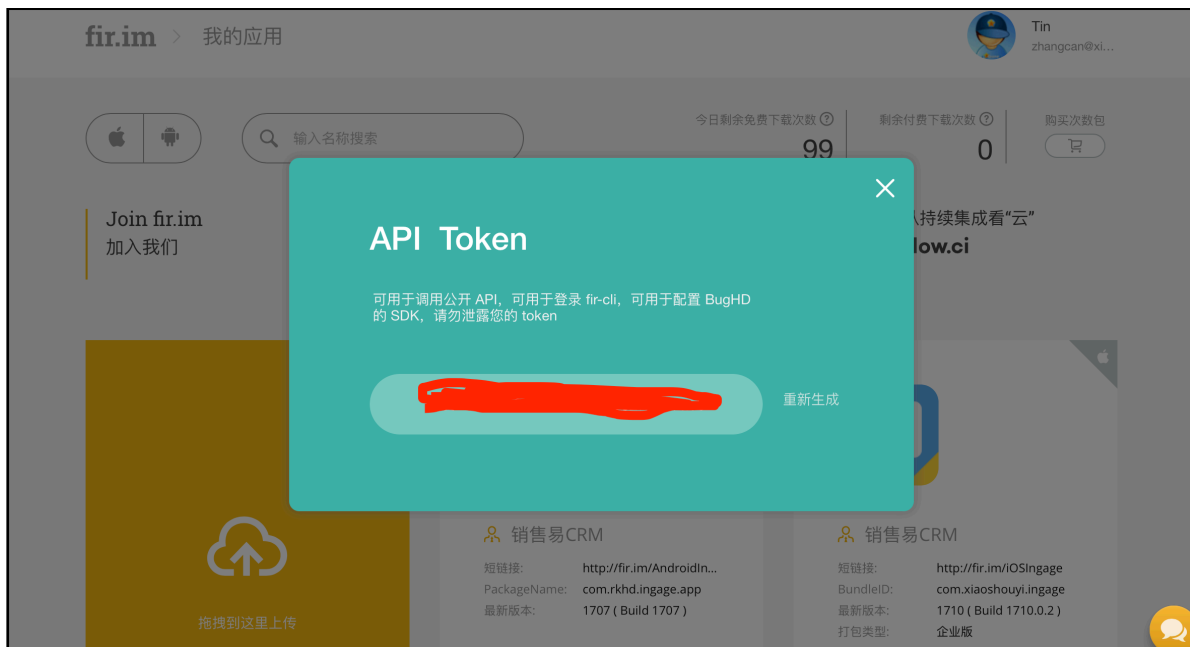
fir.im > 我的应用

Tin
zhangcan@xi...

输入名称搜索

今日剩余免费下载次数 ?
99

剩余付费下载次数 ?
0

购买次数包

Join fir.im
加入我们

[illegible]持续集成看"云"
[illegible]low.ci

API Token

可用于调用公开 API，可用于登录 fir-cli，可用于配置 BugHD 的 SDK，请勿泄露您的 token

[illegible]

重新生成

拖拽到这里上传

销售易CRM
短链接: http://fir.im/AndroidIn...
PackageName: com.rkhd.ingage.app
最新版本: 1707 ( Build 1707 )

销售易CRM
短链接: http://fir.im/iOSIngage
BundleID: com.xiaoshouyi.ingage
最新版本: 1710 ( Build 1710.0.2 )
打包类型: 企业版